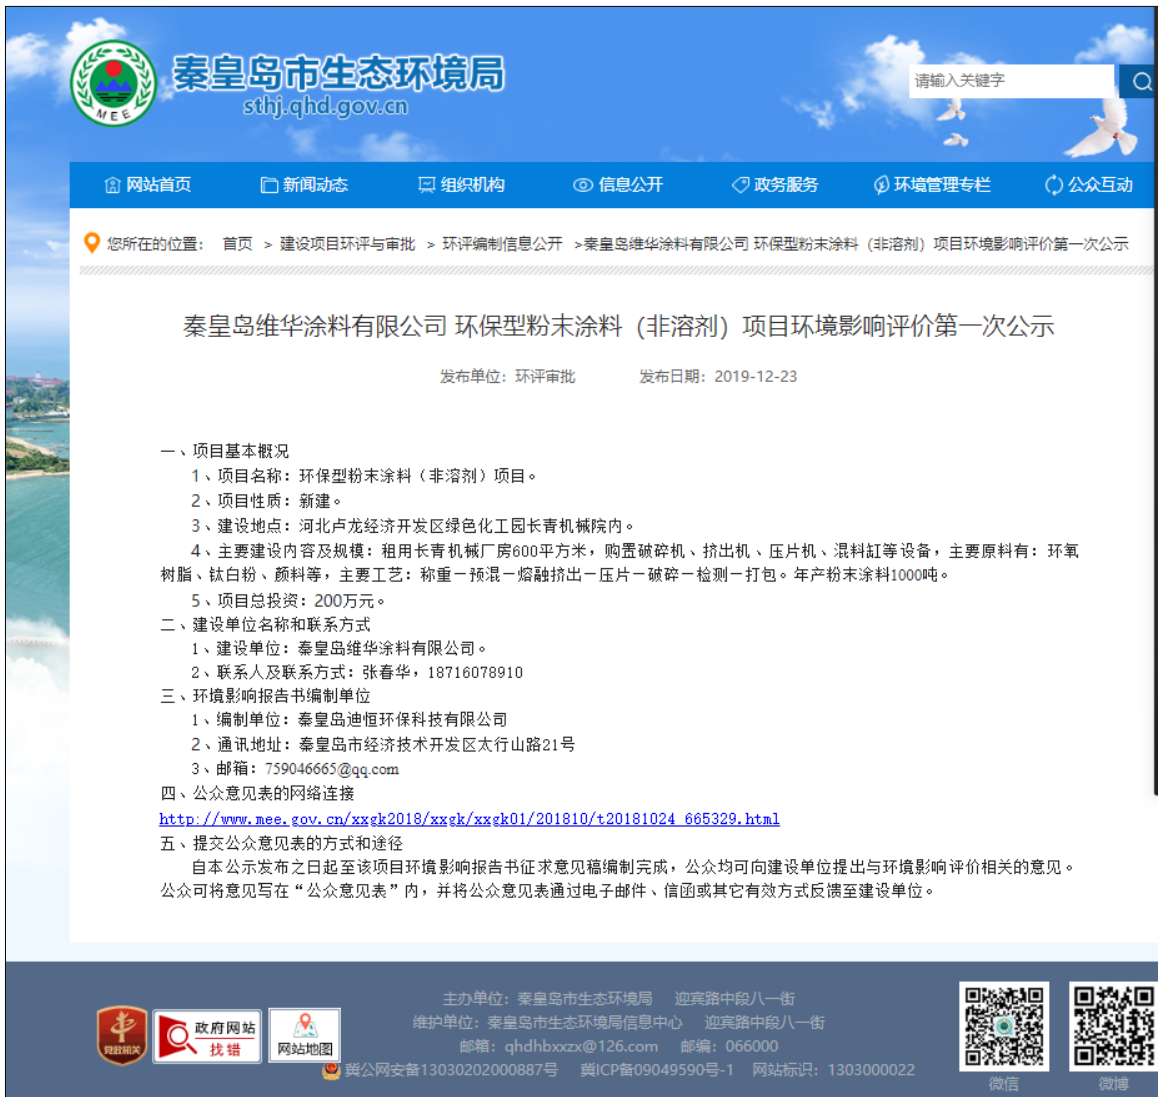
MEE
秦皇岛市生态环境局
sthj.qhd.gov.cn

请输入关键字

网站首页 新闻动态 组织机构 信息公开 政务服务 环境管理专栏 公众互动

您所在的位置： 首页 > 建设项目环评与审批 > 环评编制信息公开 >秦皇岛维华涂料有限公司 环保型粉末涂料（非溶剂）项目环境影响评价第一次公示

秦皇岛维华涂料有限公司 环保型粉末涂料（非溶剂）项目环境影响评价第一次公示

发布单位：环评审批 发布日期：2019-12-23

一、项目基本概况
1、项目名称：环保型粉末涂料（非溶剂）项目。
2、项目性质：新建。
3、建设地点：河北卢龙经济开发区绿色化工园长青机械院内。
4、主要建设内容及规模：租用长青机械厂房600平方米，购置破碎机、挤出机、压片机、混料缸等设备，主要原料有：环氧树脂、钛白粉、颜料等，主要工艺：称重－预混－熔融挤出－压片－破碎－检测－打包。年产粉末涂料1000吨。
5、项目总投资：200万元。
二、建设单位名称和联系方式
1、建设单位：秦皇岛维华涂料有限公司。
2、联系人及联系方式：张春华，18716078910
三、环境影响报告书编制单位
1、编制单位：秦皇岛迪恒环保科技有限公司
2、通讯地址：秦皇岛市经济技术开发区太行山路21号
3、邮箱：759046665@qq.com
四、公众意见表的网络连接
http://www.mee.gov.cn/xxgk2018/xxgk/xxgk01/201810/t20181024_665329.html
五、提交公众意见表的方式和途径
自本公示发布之日起至该项目环境影响报告书征求意见稿编制完成，公众均可向建设单位提出与环境影响评价相关的意见。公众可将意见写在“公众意见表”内，并将公众意见表通过电子邮件、信函或其它有效方式反馈至建设单位。

党政机关 政府网站 找错 网站地图
主办单位：秦皇岛市生态环境局 迎宾路中段八一街
维护单位：秦皇岛市生态环境局信息中心 迎宾路中段八一街
邮箱：qhdhbxxzx@126.com 邮编：066000
冀公网安备13030202000887号 冀ICP备09049590号-1 网站标识：1303000022
微信 微博